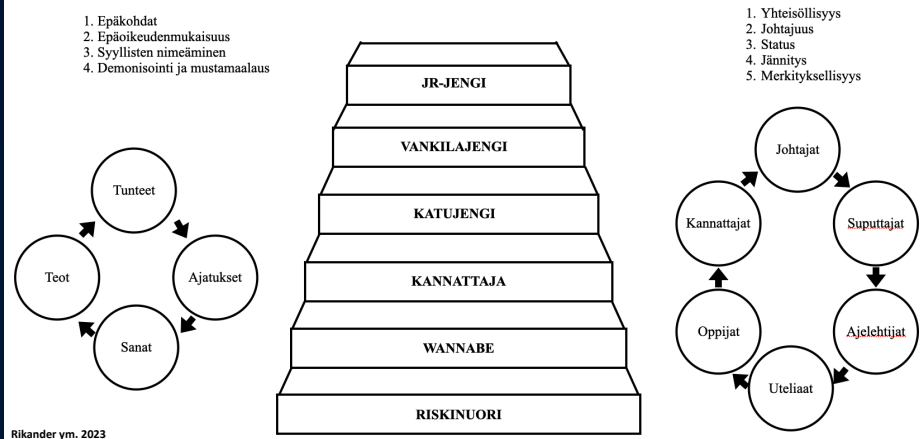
1. Epäkohdat
2. Epäoikeudenmukaisuus
3. Syyllisten nimeäminen
4. Demonisointi ja mustamaalaus

Tunteet
Ajatukset
Sanat
Teot

JR-JENGI
VANKILAJENGI
KATUJENGI
KANNATTAJA
WANNABE
RISKINUORI

1. Yhteisöllisyys
2. Johtajuus
3. Status
4. Jännitys
5. Merkityksellisyys

Johtajat
Suputtajat
Ajelehtijat
Uteliaat
Oppijat
Kannattajat

Rikander ym. 2023